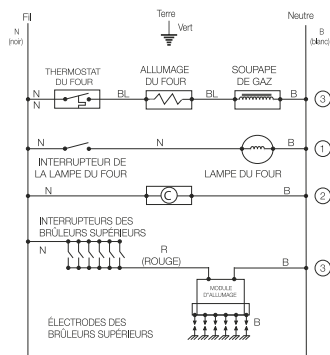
Fil
N
(noir)

Terre
Vert

Neutre
B
(blanc)

THERMOSTAT DU FOUR
ALLUMAGE DU FOUR
SOUPAPE DE GAZ

N
N
BL
BL
B
3

N
N
B
1

INTERRUPTEUR DE LA LAMPE DU FOUR
LAMPE DU FOUR

N
C
B
2

INTERRUPTEURS DES BRÛLEURS SUPÉRIEURS
N
R
(ROUGE)
B
3

MODULE D'ALLUMAGE

ÉLECTRODES DES BRÛLEURS SUPÉRIEURS
B